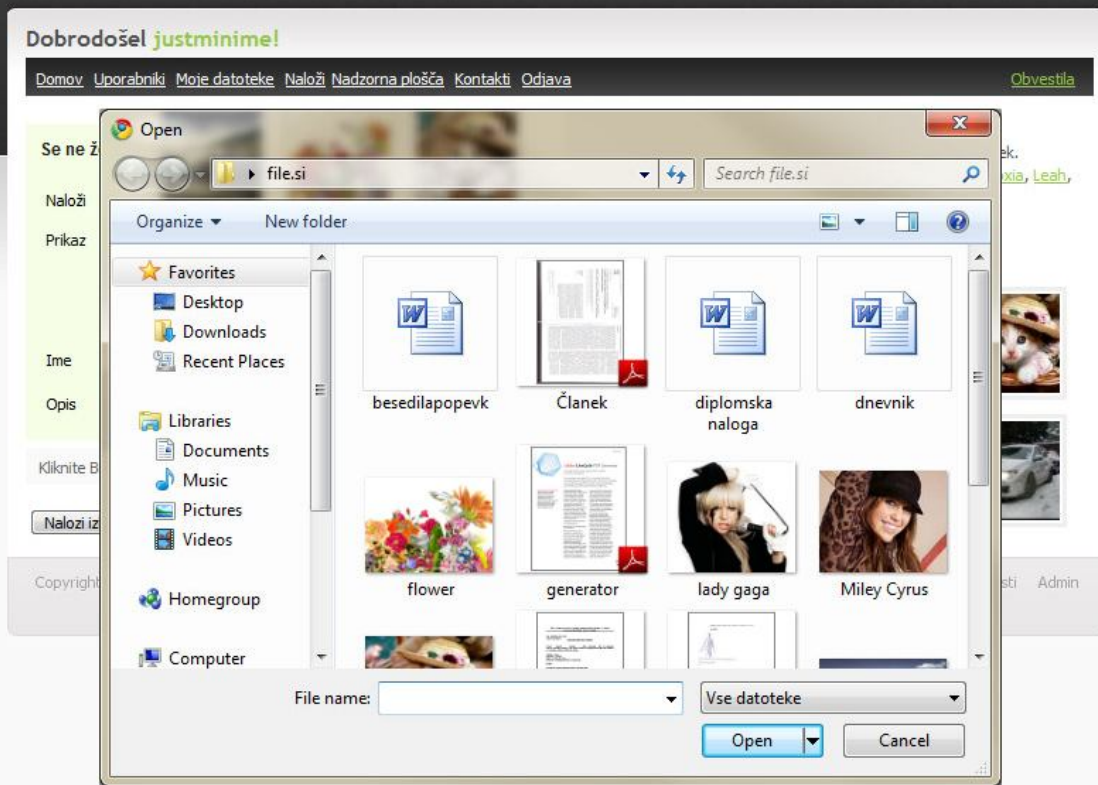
Dobrodošel justminime!

Domov Uporabniki Moje datoteke Naloži Nadzorna plošča Kontakti Odjava Obvestila

Se ne ž

Naloži

Prikaz

Ime

Opis

Kliknite B

Nalozi iz

Copyright

ek.

xia, Leah,

sti Admin

Open

file.si

Search file.si

Organize New folder

Favorites

Desktop

Downloads

Recent Places

Libraries

Documents

Music

Pictures

Videos

Homegroup

Computer

besedilapopevk

Članek

diplomska naloga

dnevnik

flower

generator

lady gaga

Miley Cyrus

File name:

Vse datoteke

Open

Cancel